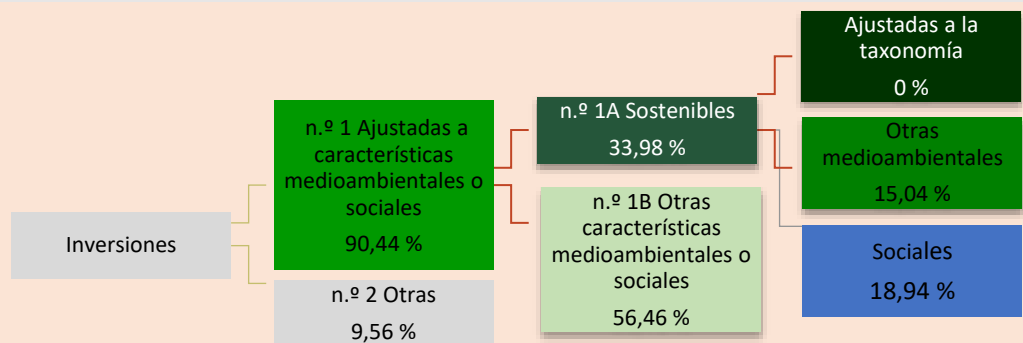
Inversiones

n.º 1 Ajustadas a características medioambientales o sociales

90,44 %

n.º 2 Otras

9,56 %

n.º 1A Sostenibles

33,98 %

n.º 1B Otras características medioambientales o sociales

56,46 %

Ajustadas a la taxonomía

0 %

Otras medioambientales

15,04 %

Sociales

18,94 %